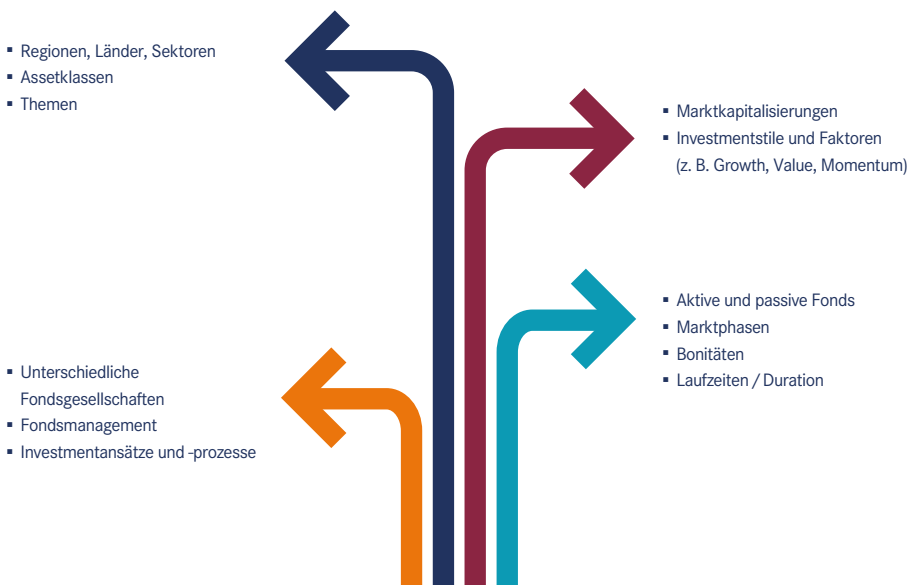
- Regionen, Länder, Sektoren
- Assetklassen
- Themen

- Marktkapitalisierungen
- Investmentstile und Faktoren (z. B. Growth, Value, Momentum)

- Aktive und passive Fonds
- Marktphasen
- Bonitäten
- Laufzeiten / Duration

- Unterschiedliche Fondsgesellschaften
- Fondsmanagement
- Investmentansätze und -prozesse